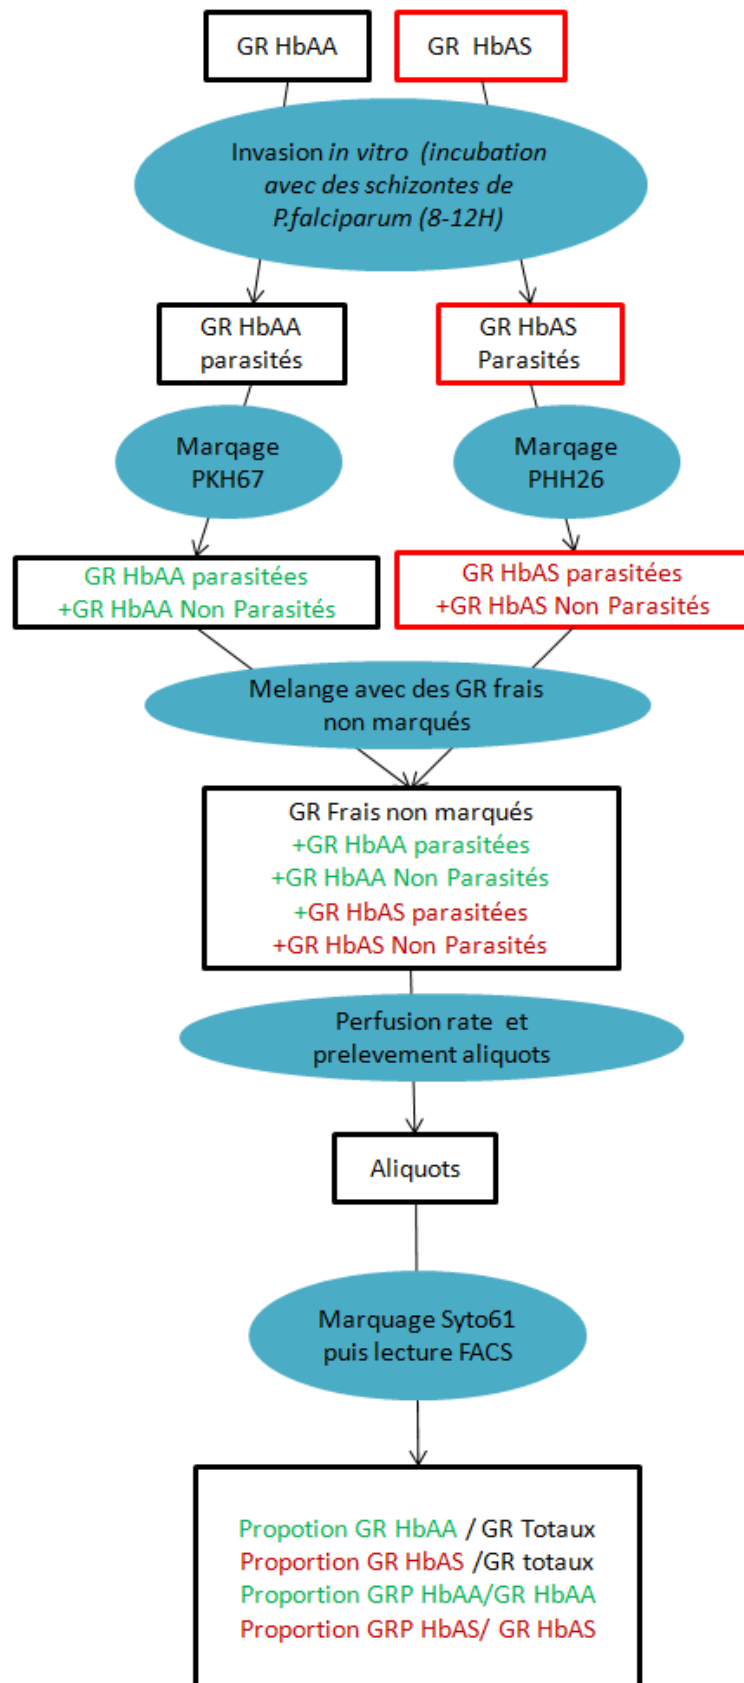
GR HbAA

GR HbAS

Invasion in vitro (incubation avec des schizontes de P.falciparum (8-12H)

GR HbAA parasités

GR HbAS Parasités

Marqage PKH67

Marqage PHH26

GR HbAA parasitées +GR HbAA Non Parasités

GR HbAS parasitées +GR HbAS Non Parasités

Melange avec des GR frais non marqués

GR Frais non marqués
+GR HbAA parasitées
+GR HbAA Non Parasités
+GR HbAS parasitées
+GR HbAS Non Parasités

Perfusion rate et prelevement aliquots

Aliquots

Marquage Syto61 puis lecture FACS

Propotion GR HbAA / GR Totaux
Proportion GR HbAS /GR totaux
Proportion GRP HbAA/GR HbAA
Proportion GRP HbAS/ GR HbAS